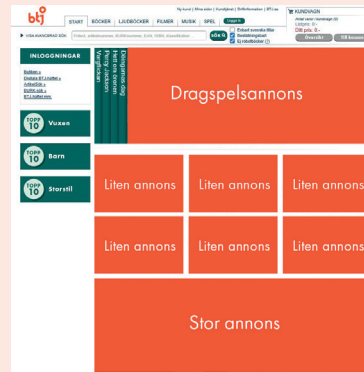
btj

Ny kund | Mina sidor | Kundtjänst | Driftinformation | BTJ.se

START BÖCKER LJUDBÖCKER FILMER MUSIK SPEL Logga in

KUNDVAGN
Antal varor i kundvagn: (0)
Listpris: 0 :-
Ditt pris: 0 :-
Översikt Till kassan

UTÖKAD SÖK Fritext, artikelnummer, ISBN/Ean, titel... SÖK

Endast svenska titlar
Beställningsbart
E-titel/böcker (?)

INLOGGNINGAR
Bibliotek »
Enskilda BTJ-kunder »
Artikelförlag »
Skolor »
BTJ kollegor »

TOPP 10 Vuxen
TOPP 10 Barn
TOPP 10 Storstil

Dragspelsannons

Liten annons
Liten annons
Liten annons
Liten annons
Liten annons
Liten annons

Stor annons